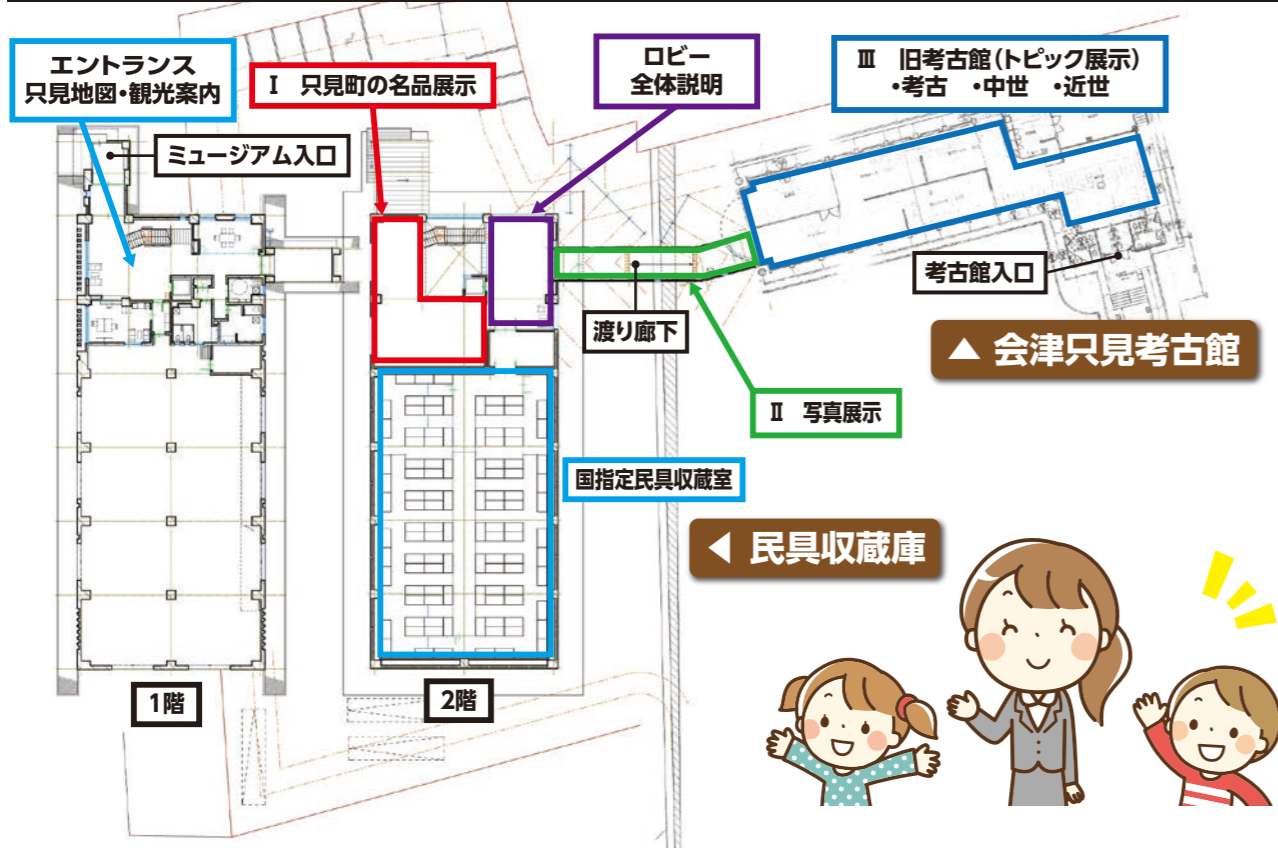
エントランス
只見地図•観光案内

Ⅰ 只見町の名品展示

ロビー
全体説明

Ⅲ 旧考古館(トピック展示)
•考古 •中世 •近世

ミュージアム入口

考古館入口

渡り廊下

▲ 会津只見考古館

Ⅱ 写真展示

国指定民具収蔵室

◀ 民具収蔵庫

1階

2階